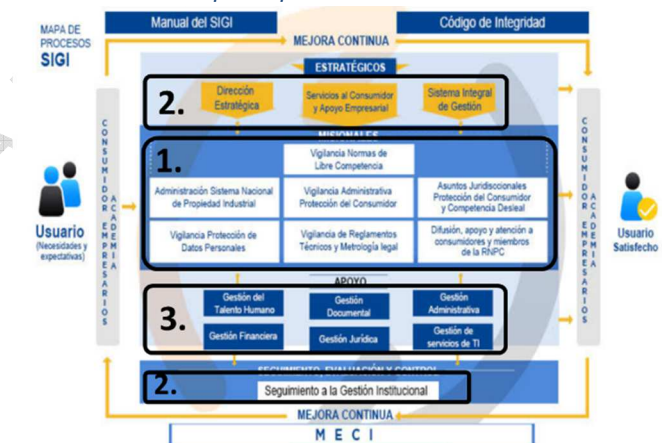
MAPA DE PROCESOS SIGI

Manual del SIGI

Código de Integridad

MEJORA CONTINUA

ESTRATÉGICOS

2.

Dirección Estratégica

Servicios al Consumidor y Apoyo Empresarial

Sistema Integral de Gestión

MISIONALES

1.

Vigilancia Normas de Libre Competencia

Administración Sistema Nacional de Propiedad Industrial

Vigilancia Administrativa Protección del Consumidor

Asuntos Jurisdiccionales Protección del Consumidor y Competencia Desleal

Vigilancia Protección de Datos Personales

Vigilancia de Reglamentos Técnicos y Metrología legal

Difusión, apoyo y atención a consumidores y miembros de la RNPC

CONSUMIDOR EMPRESARIOS ACADEMIA

CONSUMIDOR EMPRESARIOS ACADEMIA

Usuario (Necesidades y expectativas)

Usuario Satisfecho

APOYO

3.

Gestión del Talento Humano

Gestión Documental

Gestión Administrativa

Gestión Financiera

Gestión Jurídica

Gestión de servicios de TI

SEGUIMIENTO, EVALUACIÓN Y CONTROL

2.

Seguimiento a la Gestión Institucional

MEJORA CONTINUA

MECI